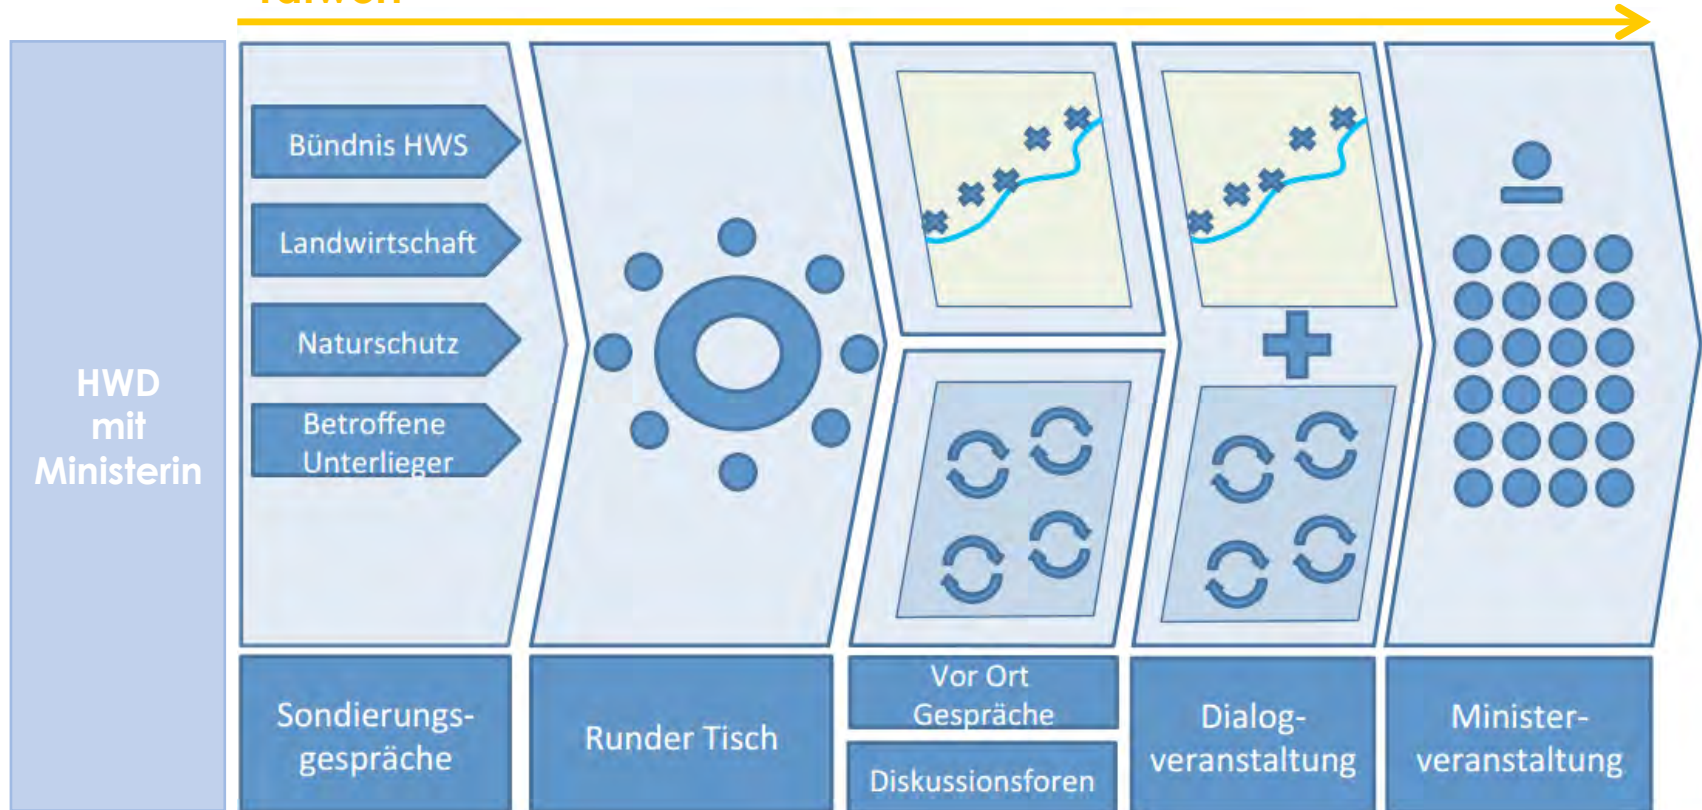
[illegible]

HWD mit Ministerin

Bündnis HWS

Landwirtschaft

Naturschutz

Betroffene Unterlieger

Sondierungsgespräche

Runder Tisch

Vor Ort Gespräche

Diskussionsforen

Dialogveranstaltung

Ministerveranstaltung